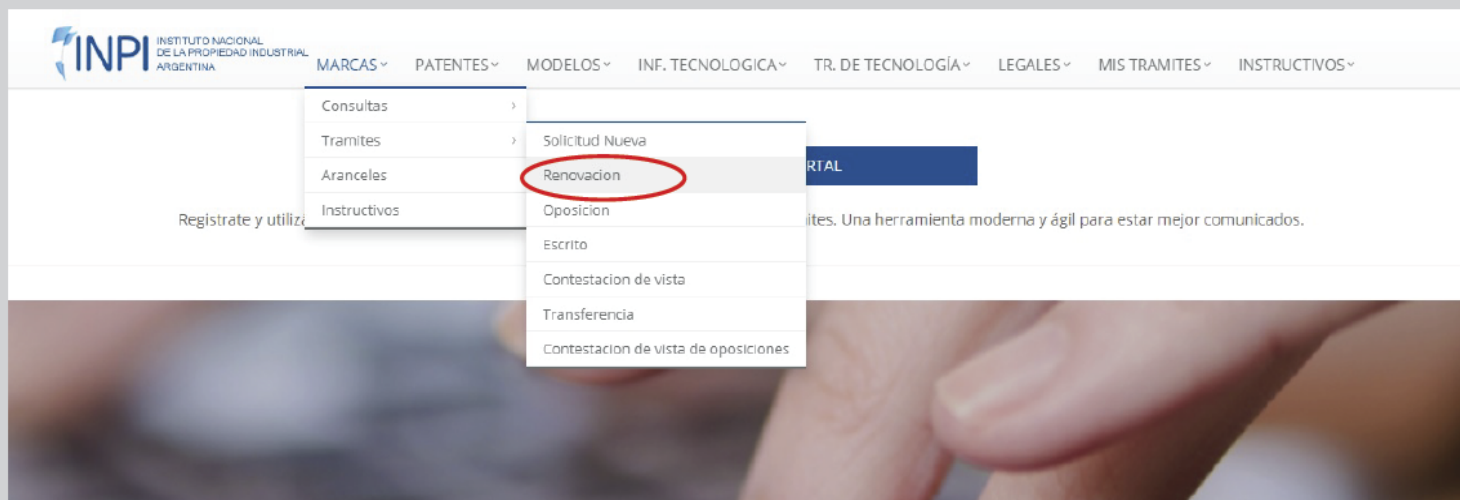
INPI INSTITUTO NACIONAL DE LA PROPIEDAD INDUSTRIAL ARGENTINA

MARCAS PATENTES MODELOS INF. TECNOLOGICA TR. DE TECNOLOGÍA LEGALES MIS TRAMITES INSTRUCTIVOS

Consultas
Tramites
Aranceles
Instructivos

Solicitud Nueva
Renovacion
Oposicion
Escrito
Contestacion de vista
Transferencia
Contestacion de vista de oposiciones

RTAL

Registrate y utiliz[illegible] ites. Una herramienta moderna y ágil para estar mejor comunicados.